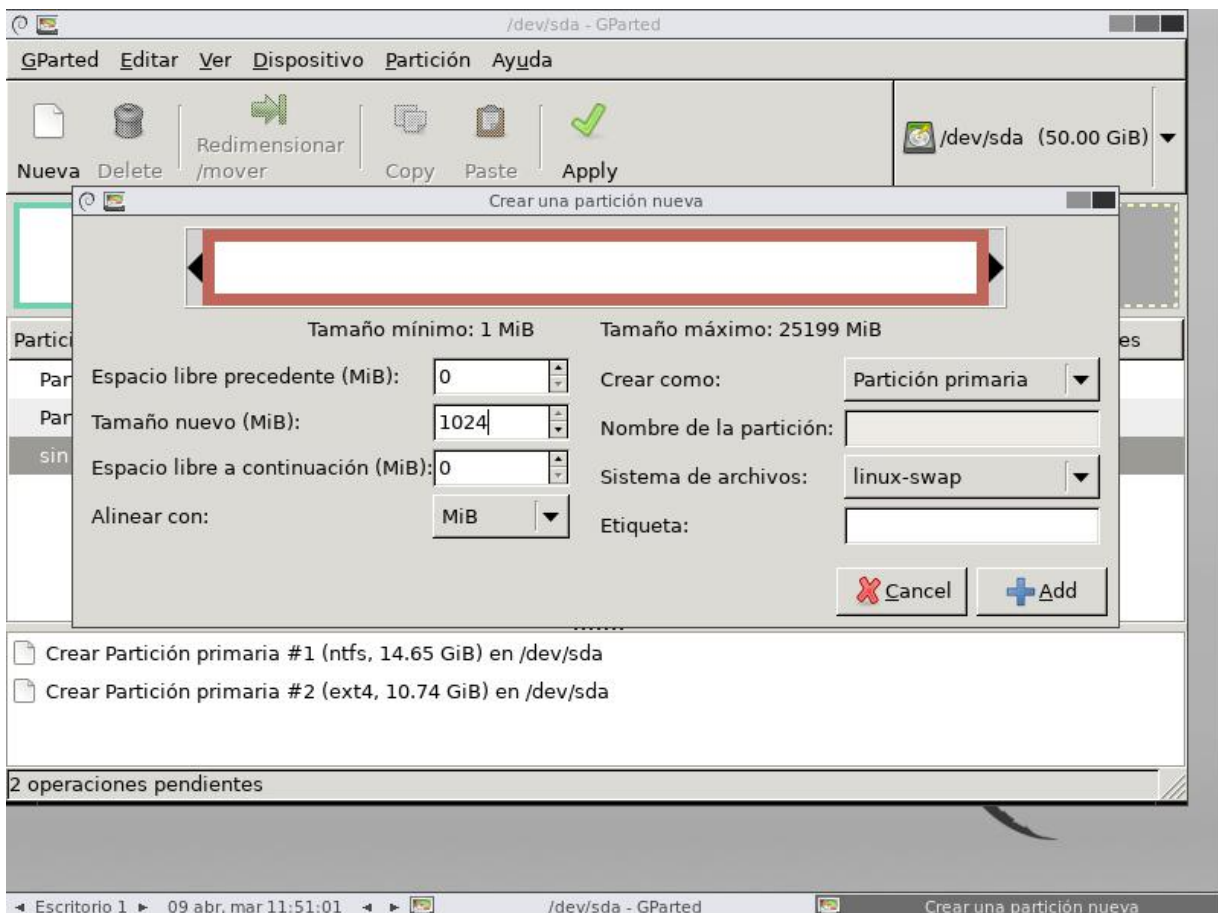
/dev/sda - GParted

GParted Editar Ver Dispositivo Partición Ayuda

Nueva Delete Redimensionar /mover Copy Paste Apply

/dev/sda (50.00 GiB)

Crear una partición nueva

Tamaño mínimo: 1 MiB

Tamaño máximo: 25199 MiB

Espacio libre precedente (MiB): 0

Tamaño nuevo (MiB): 1024

Espacio libre a continuación (MiB): 0

Alinear con: MiB

Crear como: Partición primaria

Nombre de la partición:

Sistema de archivos: linux-swap

Etiqueta:

Cancel

Add

Partici

Par

Par

sin

es

Crear Partición primaria #1 (ntfs, 14.65 GiB) en /dev/sda

Crear Partición primaria #2 (ext4, 10.74 GiB) en /dev/sda

2 operaciones pendientes

Escritorio 1 09 abr. mar 11:51:01 /dev/sda - GParted Crear una partición nueva